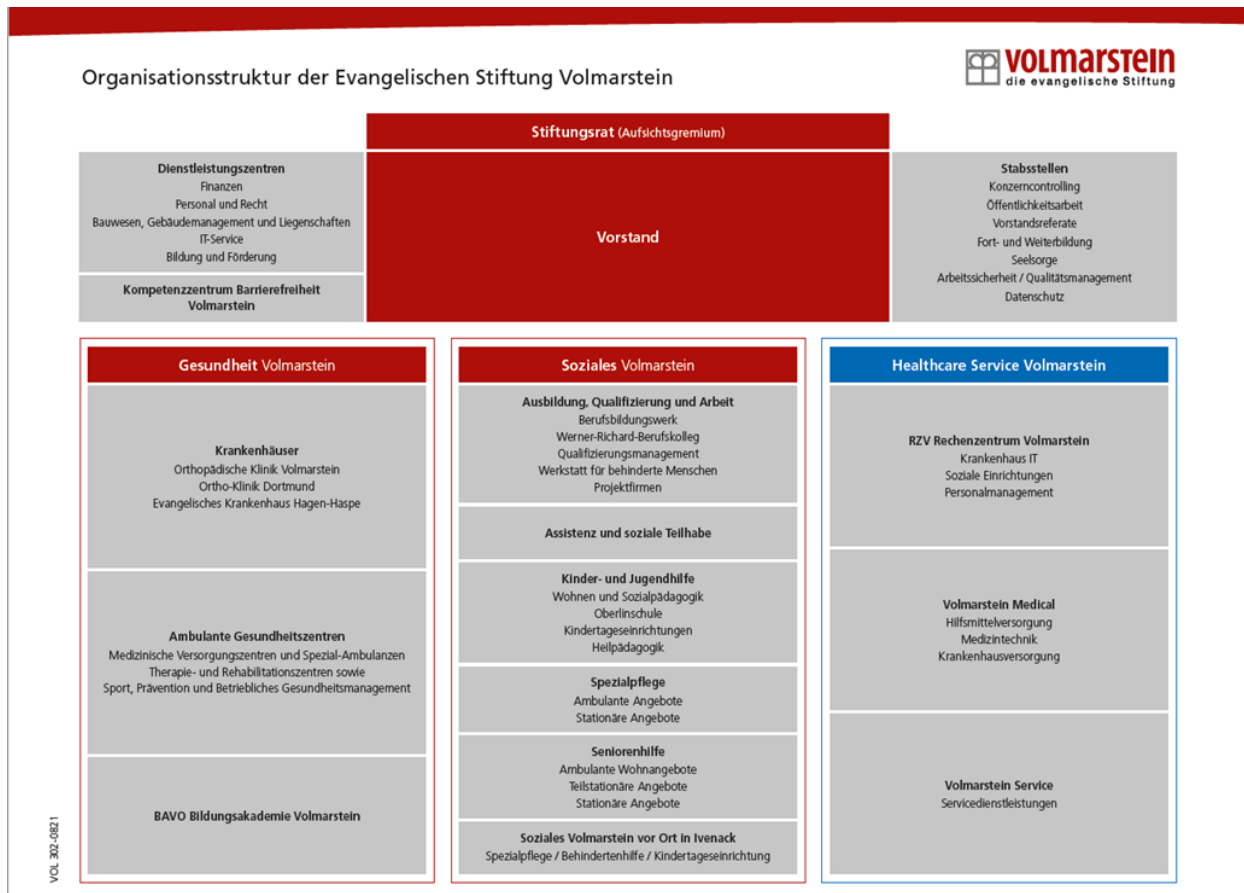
Organisationsstruktur der Evangelischen Stiftung Volmarstein

VOLMARSTEIN
die evangelische Stiftung

Stiftungsrat (Aufsichtsgremium)

Dienstleistungszentren
Finanzen
Personal und Recht
Bauwesen, Gebäudemanagement und Liegenschaften
IT-Service
Bildung und Förderung

Kompetenzzentrum Barrierefreiheit Volmarstein

Vorstand

Stabsstellen
Konzerncontrolling
Öffentlichkeitsarbeit
Vorstandsreferate
Fort- und Weiterbildung
Seelsorge
Arbeitssicherheit / Qualitätsmanagement
Datenschutz

Gesundheit Volmarstein

Krankenhäuser
Orthopädische Klinik Volmarstein
Ortho-Klinik Dortmund
Evangelisches Krankenhaus Hagen-Haspe

Ambulante Gesundheitszentren
Medizinische Versorgungszentren und Spezial-Ambulanzen
Therapie- und Rehabilitationszentren sowie
Sport, Prävention und Betriebliches Gesundheitsmanagement

BAVO Bildungsakademie Volmarstein

Soziales Volmarstein

Ausbildung, Qualifizierung und Arbeit
Berufsbildungswerk
Werner-Richard-Berufskolleg
Qualifizierungsmanagement
Werkstatt für behinderte Menschen
Projektfirmen

Assistenz und soziale Teilhabe

Kinder- und Jugendhilfe
Wohnen und Sozialpädagogik
Oberlinschule
Kindertageseinrichtungen
Heilpädagogik

Spezialpflege
Ambulante Angebote
Stationäre Angebote

Seniorenhilfe
Ambulante Wohnangebote
Teilstationäre Angebote
Stationäre Angebote

Soziales Volmarstein vor Ort in Ivenack
Spezialpflege / Behindertenhilfe / Kindertageseinrichtung

Healthcare Service Volmarstein

RZV Rechenzentrum Volmarstein
Krankenhaus IT
Soziale Einrichtungen
Personalmanagement

Volmarstein Medical
Hilfsmittelversorgung
Medizintechnik
Krankenhausversorgung

Volmarstein Service
Servicedienstleistungen

VOL 302-0821